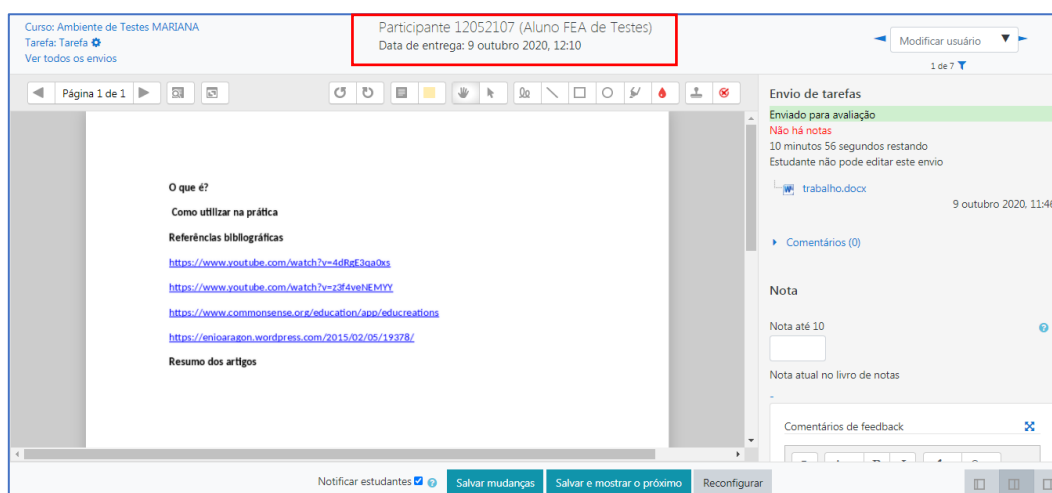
Curso: Ambiente de Testes MARIANA
Tarefa: Tarefa
Ver todos os envios

Participante 12052107 (Aluno FEA de Testes)
Data de entrega: 9 outubro 2020, 12:10

Modificar usuário
1 de 7

Página 1 de 1

O que é?

Como utilizar na prática

Referências bibliográficas

https://www.youtube.com/watch?v=4dRgE3qa0xs

https://www.youtube.com/watch?v=z3f4veNEMYY

https://www.commonsense.org/education/app/educreations

https://enioaragon.wordpress.com/2015/02/05/19378/

Resumo dos artigos

Envio de tarefas
Enviado para avaliação
Não há notas
10 minutos 56 segundos restando
Estudante não pode editar este envio

trabalho.docx
9 outubro 2020, 11:46

Comentários (0)

Nota
Nota até 10

Nota atual no livro de notas
-

Comentários de feedback

Notificar estudantes
Salvar mudanças
Salvar e mostrar o próximo
Reconfigurar